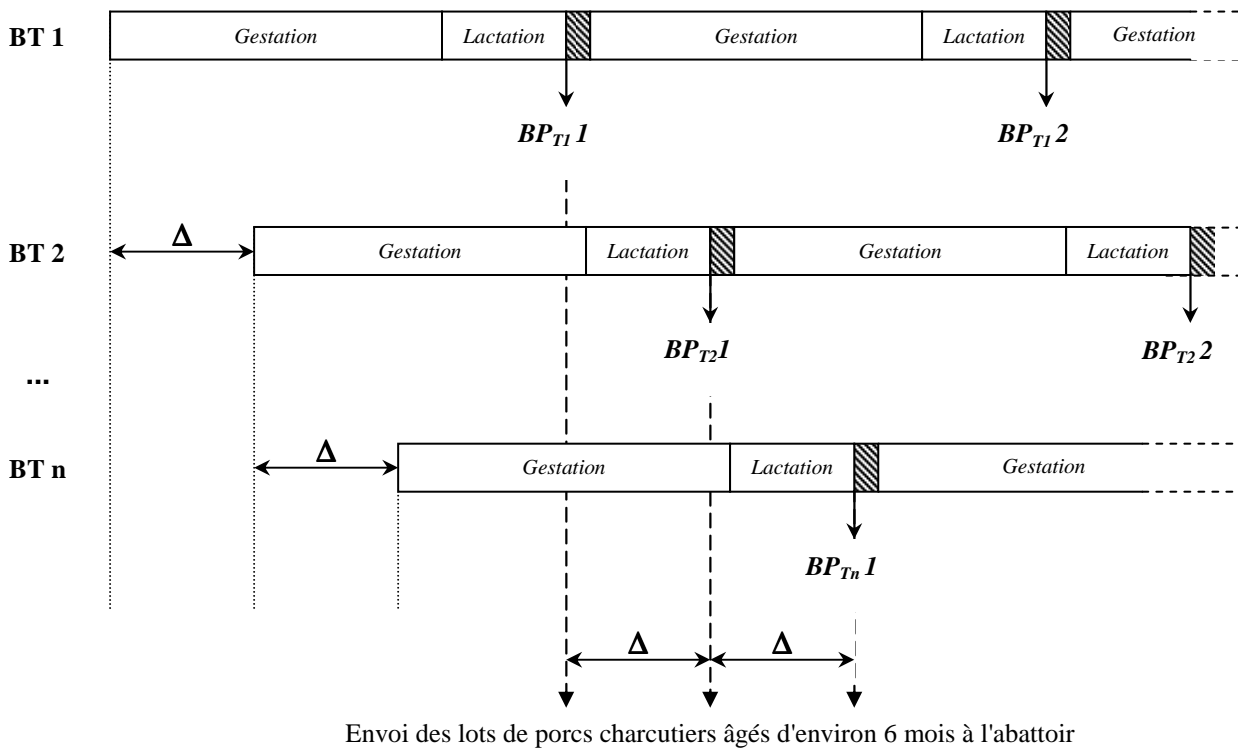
BT 1 Gestation Lactation Gestation Lactation Gestation

$BP_{T1}$ 1 $BP_{T1}$ 2

BT 2 Δ Gestation Lactation Gestation Lactation

$BP_{T2}$1 $BP_{T2}$ 2

...

BT n Δ Gestation Lactation Gestation

$BP_{Tn}$ 1

Δ Δ

Envoi des lots de porcs charcutiers âgés d'environ 6 mois à l'abattoir